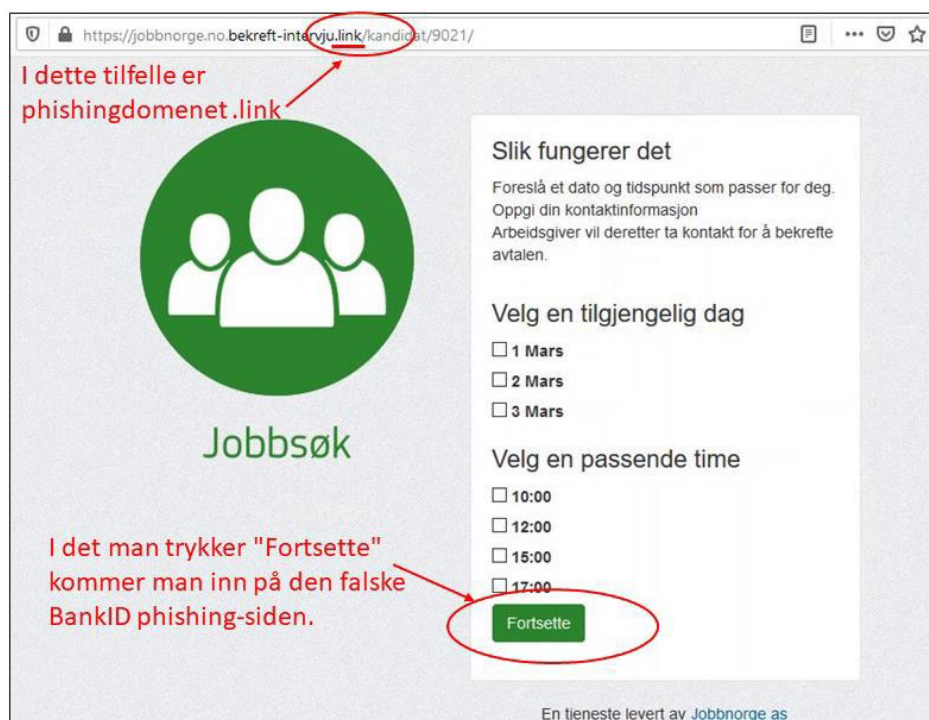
https://jobbnorge.no.bekreft-intervju.link/kandidat/9021/

I dette tilfelle er phishingdomenet .link

Jobbsøk

Slik fungerer det

Foreslå et dato og tidspunkt som passer for deg.
Oppgi din kontaktinformasjon
Arbeidsgiver vil deretter ta kontakt for å bekrefte avtalen.

Velg en tilgjengelig dag

☐ 1 Mars
☐ 2 Mars
☐ 3 Mars

Velg en passende time

☐ 10:00
☐ 12:00
☐ 15:00
☐ 17:00

Fortsette

I det man trykker "Fortsette" kommer man inn på den falske BankID phishing-siden.

En tjeneste levert av Jobbnorge as